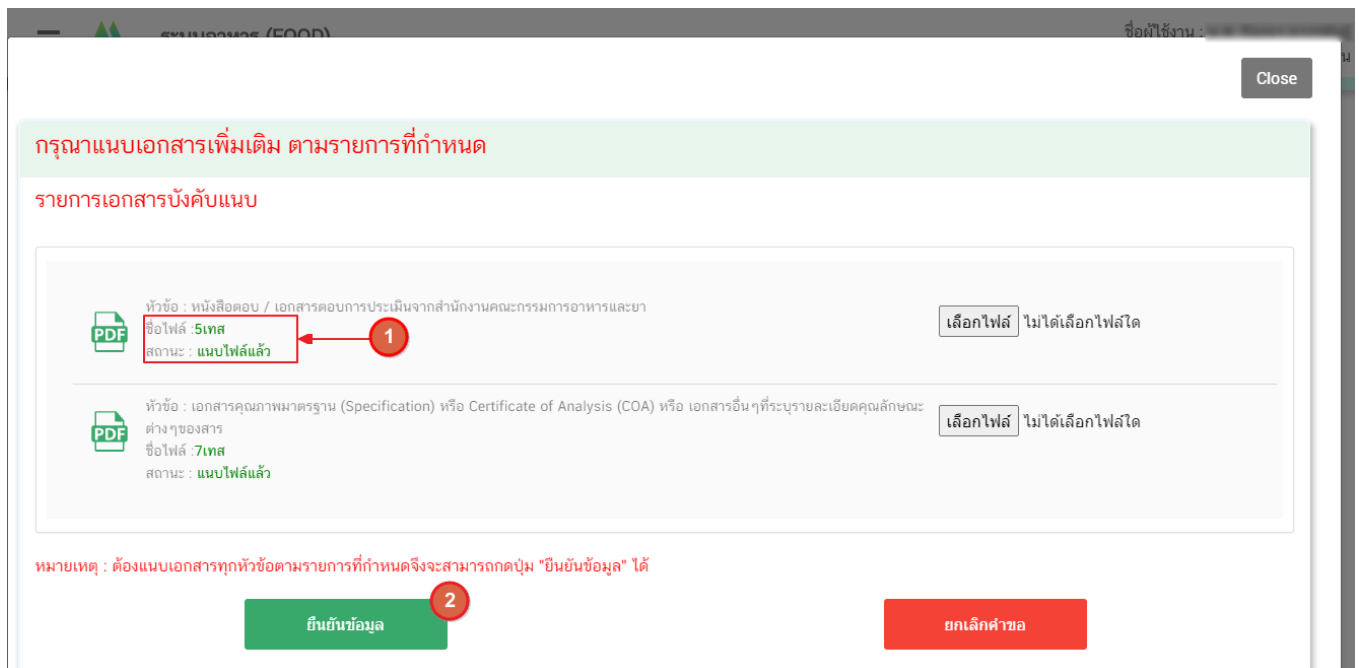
ระบบอาหาร (FOOD)

ชื่อผู้ใช้งาน : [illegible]

Close

กรุณาแนบเอกสารเพิ่มเติม ตามรายการที่กำหนด

รายการเอกสารบังคับแนบ

PDF
หัวข้อ : หนังสือตอบ / เอกสารตอบการประเมินจากสำนักงานคณะกรรมการอาหารและยา
ชื่อไฟล์ :5เทส
สถานะ : แนบไฟล์แล้ว

1

เลือกไฟล์ ไม่ได้เลือกไฟล์ใด

PDF
หัวข้อ : เอกสารคุณภาพมาตรฐาน (Specification) หรือ Certificate of Analysis (COA) หรือ เอกสารอื่นๆที่ระบุรายละเอียดคุณลักษณะต่างๆของสาร
ชื่อไฟล์ :7เทส
สถานะ : แนบไฟล์แล้ว

เลือกไฟล์ ไม่ได้เลือกไฟล์ใด

หมายเหตุ : ต้องแนบเอกสารทุกหัวข้อตามรายการที่กำหนดจึงจะสามารถกดปุ่ม "ยืนยันข้อมูล" ได้

2

ยืนยันข้อมูล

ยกเลิกคำขอ